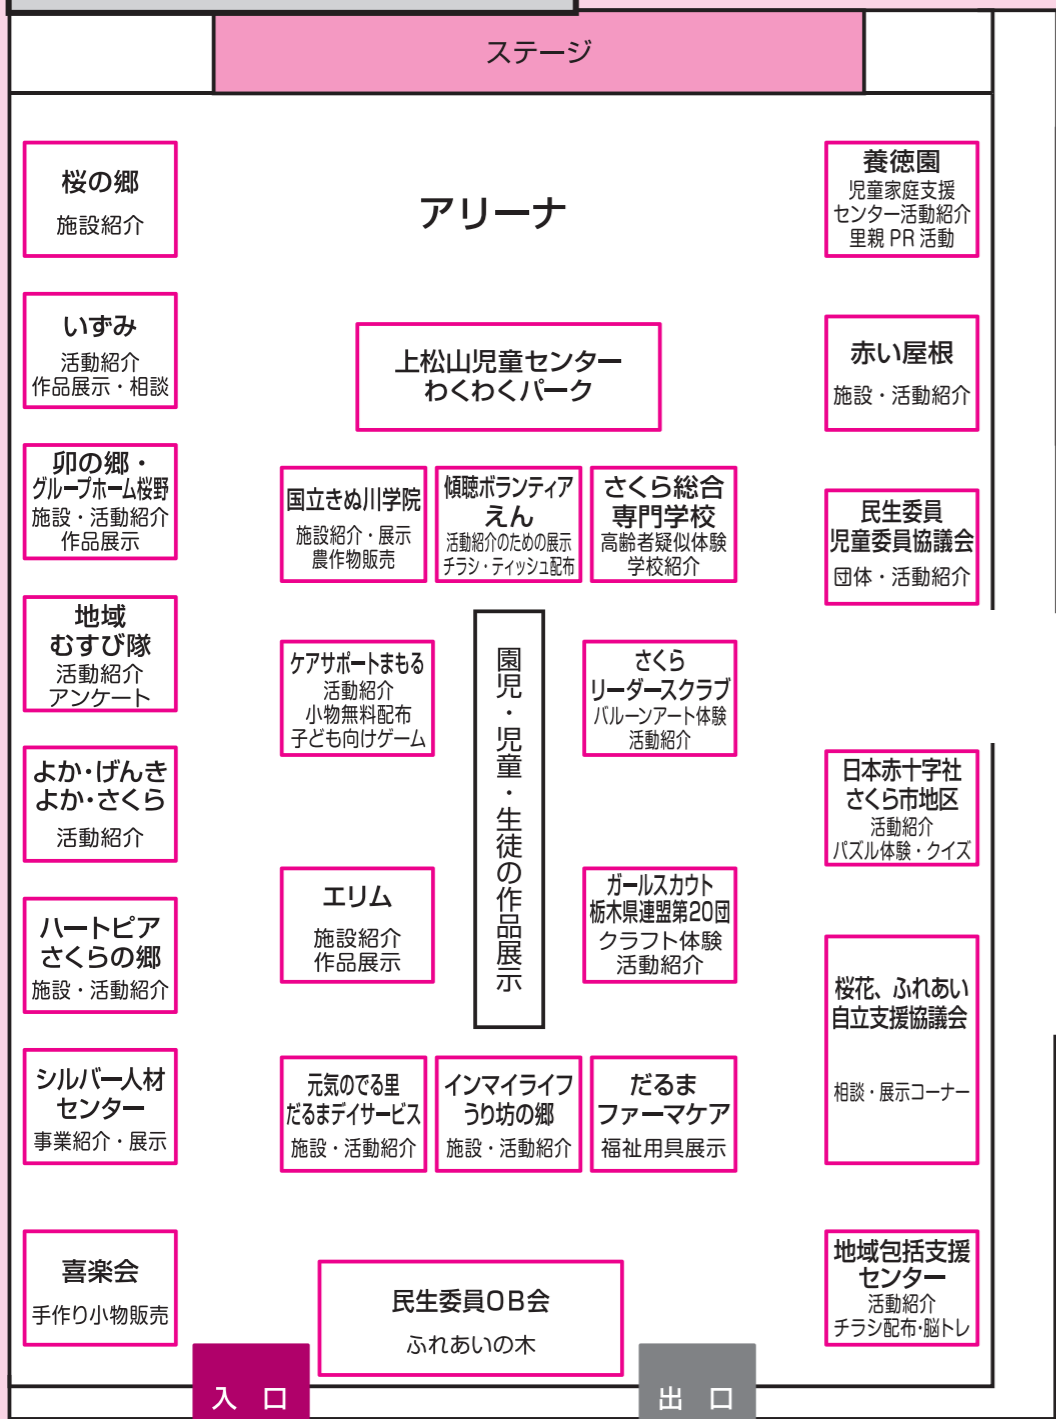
ステージ

アリーナ

桜の郷
施設紹介

いずみ
活動紹介
作品展示・相談

卯の郷・
グループホーム桜野
施設・活動紹介
作品展示

地域
むすび隊
活動紹介
アンケート

よか･げんき
よか･さくら
活動紹介

ハートピア
さくらの郷
施設・活動紹介

シルバー人材
センター
事業紹介・展示

喜楽会
手作り小物販売

養徳園
児童家庭支援
センター活動紹介
里親 PR 活動

赤い屋根
施設・活動紹介

民生委員
児童委員協議会
団体・活動紹介

日本赤十字社
さくら市地区
活動紹介
パズル体験・クイズ

桜花、ふれあい
自立支援協議会
相談・展示コーナー

地域包括支援
センター
活動紹介
チラシ配布･脳トレ

上松山児童センター
わくわくパーク

国立きぬ川学院
施設紹介・展示
農作物販売

傾聴ボランティア
えん
活動紹介のための展示
チラシ・ティッシュ配布

さくら総合
専門学校
高齢者疑似体験
学校紹介

ケアサポートまもる
活動紹介
小物無料配布
子ども向けゲーム

園児・児童・生徒の作品展示

さくら
リーダースクラブ
バルーンアート体験
活動紹介

エリム
施設紹介
作品展示

ガールスカウト
栃木県連盟第20団
クラフト体験
活動紹介

元気のでる里
だるまデイサービス
施設・活動紹介

インマイライフ
うり坊の郷
施設・活動紹介

だるま
ファーマケア
福祉用具展示

民生委員OB会
ふれあいの木

入 口

出 口